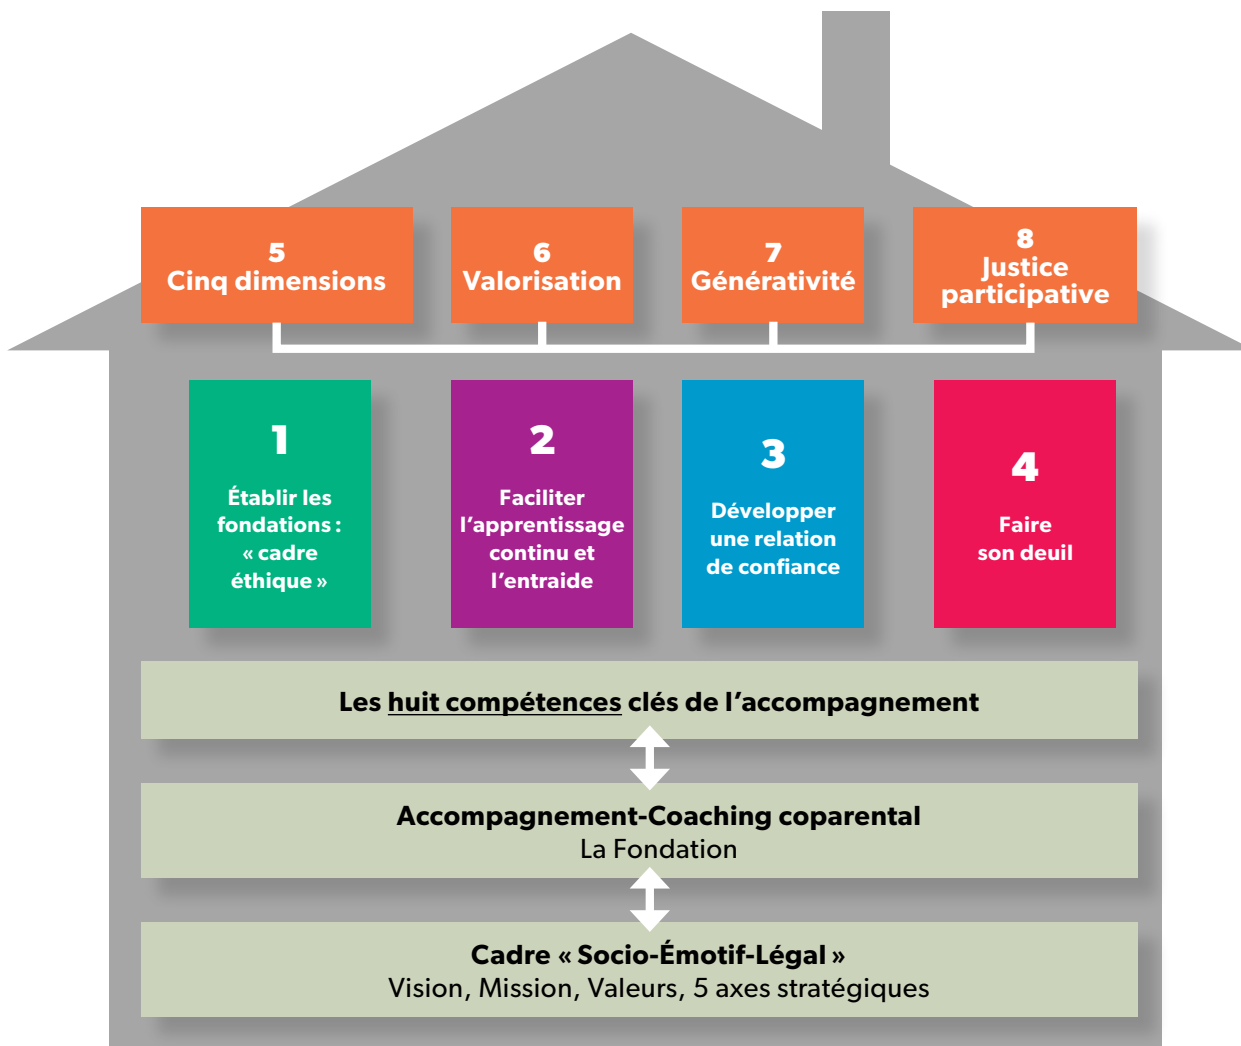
5
Cinq dimensions

6
Valorisation

7
Générativité

8
Justice participative

1
Établir les fondations : « cadre éthique »

2
Faciliter l'apprentissage continu et l'entraide

3
Développer une relation de confiance

4
Faire son deuil

Les huit compétences clés de l'accompagnement

Accompagnement-Coaching coparental
La Fondation

Cadre « Socio-Émotif-Légal »
Vision, Mission, Valeurs, 5 axes stratégiques